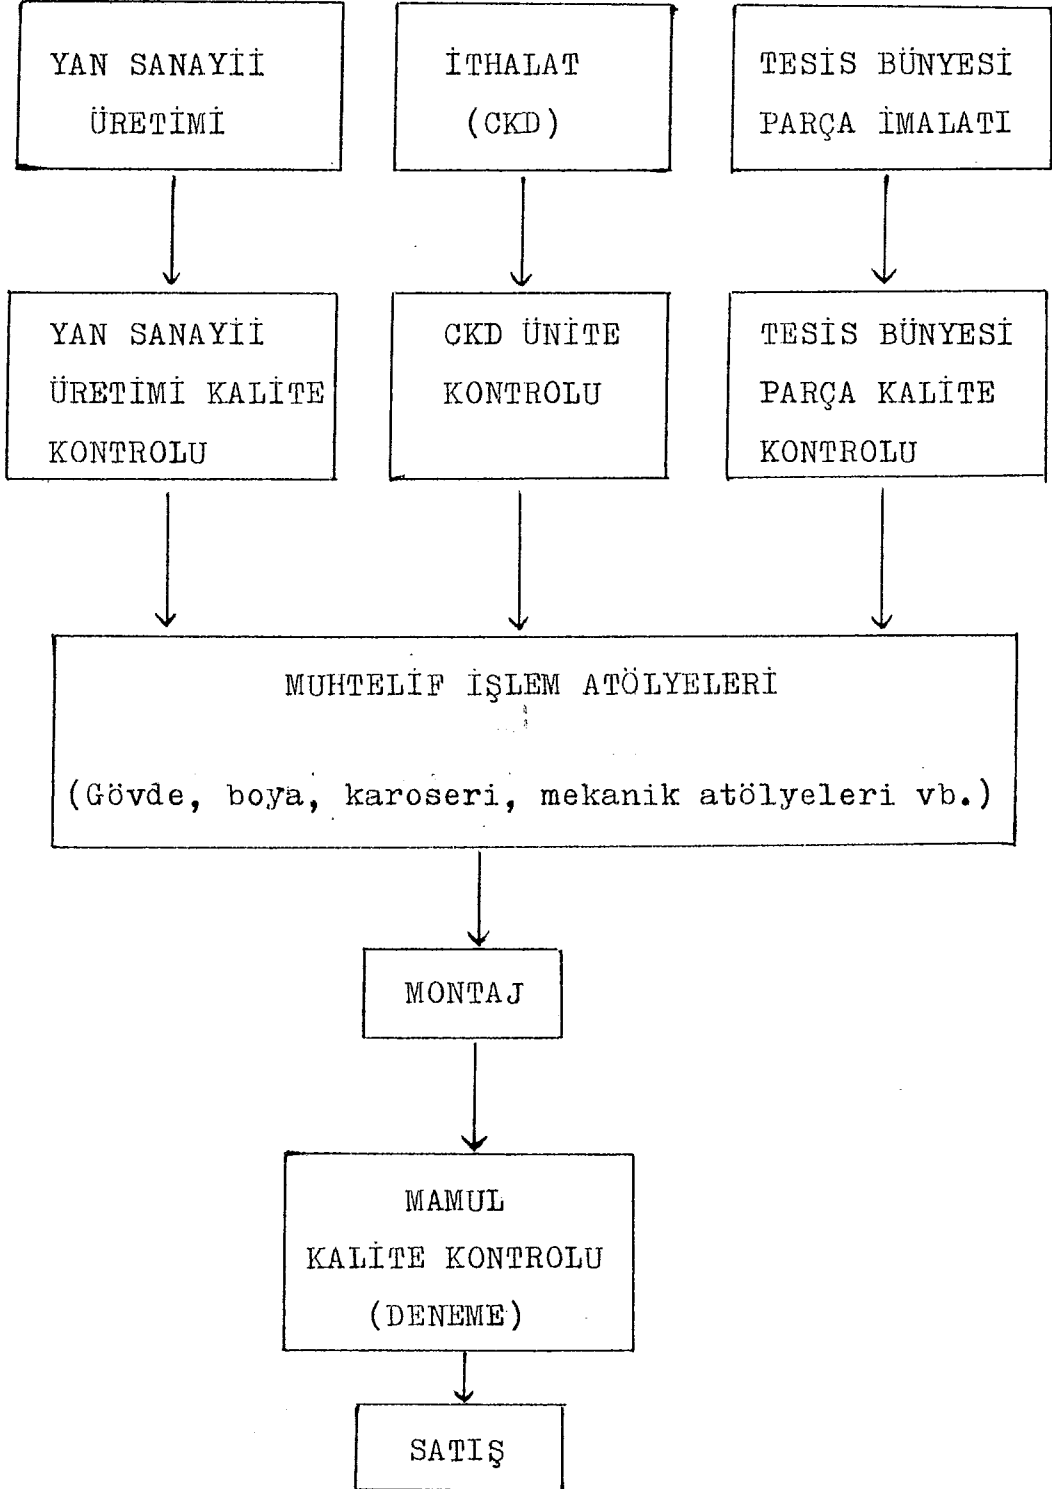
YAN SANAYİİ ÜRETİMİ

İTHALAT (CKD)

TESİS BÜNYESİ PARÇA İMALATI

YAN SANAYİİ ÜRETİMİ KALİTE KONTROLU

CKD ÜNİTE KONTROLU

TESİS BÜNYESİ PARÇA KALİTE KONTROLU

MUHTELİF İŞLEM ATÖLYELERİ

(Gövde, boya, karoseri, mekanik atölyeleri vb.)

MONTAJ

MAMUL KALİTE KONTROLU (DENEME)

SATIŞ